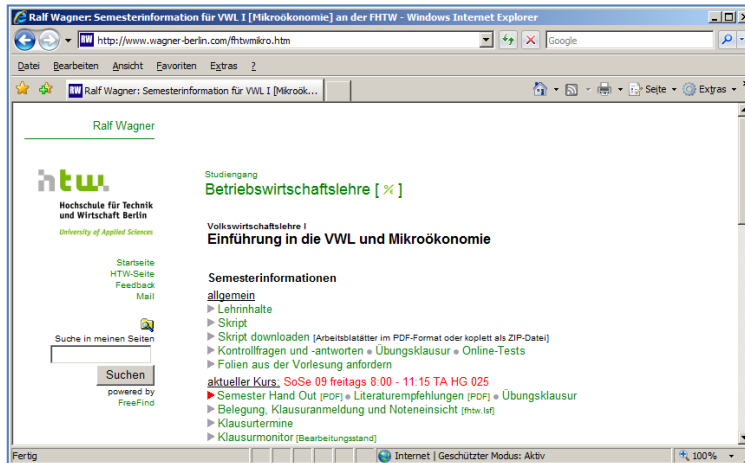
Ralf Wagner: Semesterinformation für VWL I [Mikroökonomie] an der FHTW - Windows Internet Explorer

http://www.wagner-berlin.com/fhtwmikro.htm

Google

Datei Bearbeiten Ansicht Favoriten Extras ?

Ralf Wagner: Semesterinformation für VWL I [Mikroök...

Seite Extras

Ralf Wagner

htw.
Hochschule für Technik und Wirtschaft Berlin
University of Applied Sciences

Startseite
HTW-Seite
Feedback
Mail

Suche in meinen Seiten

Suchen
powered by
FreeFind

Studiengang
Betriebswirtschaftslehre [ % ]

Volkswirtschaftslehre I
Einführung in die VWL und Mikroökonomie

Semesterinformationen

allgemein
Lehrinhalte
Skript
Skript downloaden [Arbeitsblättter im PDF-Format oder koplett als ZIP-Datei]
Kontrollfragen und -antworten • Übungsklausur • Online-Tests
Folien aus der Vorlesung anfordern

aktueller Kurs: SoSe 09 freitags 8:00 - 11:15 TA HG 025
Semester Hand Out [PDF] • Literaturempfehlungen [PDF] • Übungsklausur
Belegung, Klausuranmeldung und Noteneinsicht [fhtw.lsf]
Klausurtermine
Klausurmonitor [Bearbeitungsstand]

Fertig

Internet | Geschützter Modus: Aktiv

100%